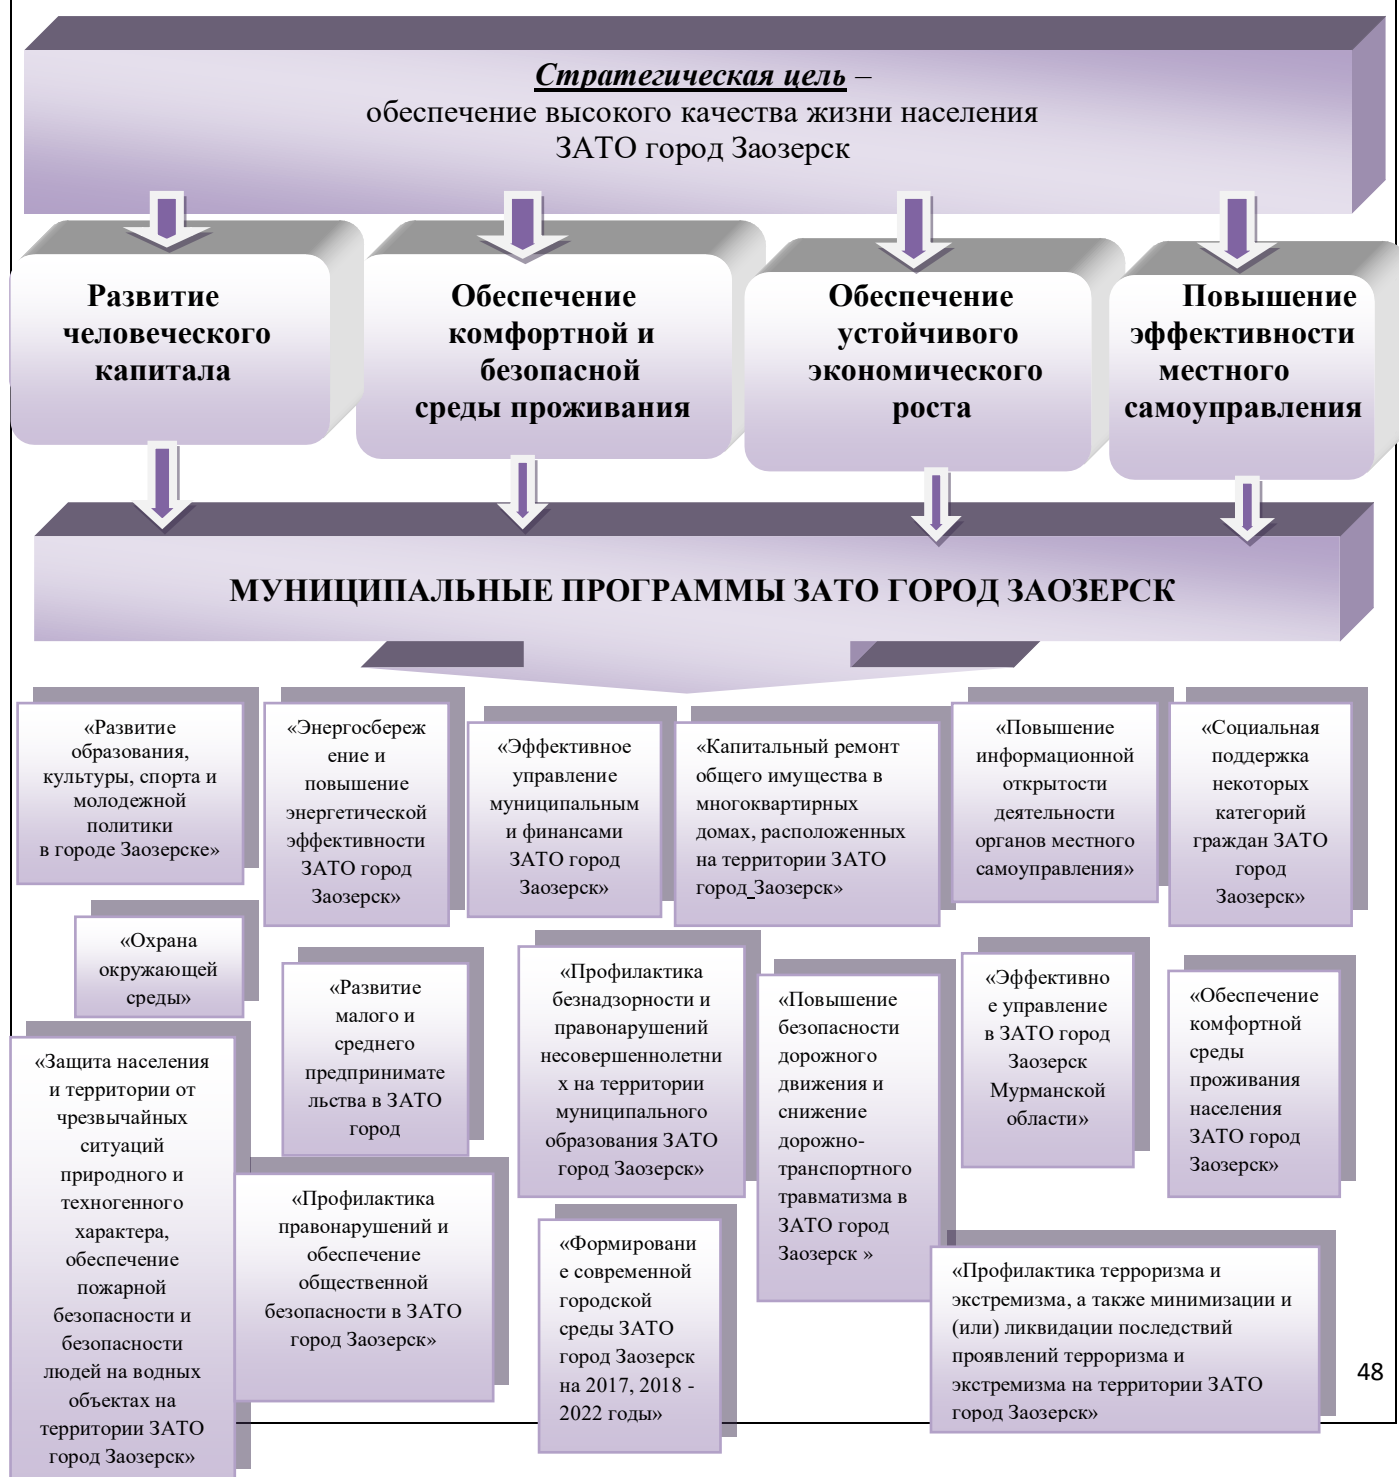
***Стратегическая цель*** – обеспечение высокого качества жизни населения ЗАТО город Заозерск

**Развитие человеческого капитала**

**Обеспечение комфортной и безопасной среды проживания**

**Обеспечение устойчивого экономического роста**

**Повышение эффективности местного самоуправления**

**МУНИЦИПАЛЬНЫЕ ПРОГРАММЫ ЗАТО ГОРОД ЗАОЗЕРСК**

«Развитие образования, культуры, спорта и молодежной политики в городе Заозерске»

«Энергосбережение и повышение энергетической эффективности ЗАТО город Заозерск»

«Эффективное управление муниципальным и финансами ЗАТО город Заозерск»

«Капитальный ремонт общего имущества в многоквартирных домах, расположенных на территории ЗАТО город Заозерск»

«Повышение информационной открытости деятельности органов местного самоуправления»

«Социальная поддержка некоторых категорий граждан ЗАТО город Заозерск»

«Охрана окружающей среды»

«Развитие малого и среднего предпринимательства в ЗАТО город

«Профилактика безнадзорности и правонарушений несовершеннолетних на территории муниципального образования ЗАТО город Заозерск»

«Повышение безопасности дорожного движения и снижение дорожно-транспортного травматизма в ЗАТО город Заозерск »

«Эффективное управление в ЗАТО город Заозерск Мурманской области»

«Обеспечение комфортной среды проживания населения ЗАТО город Заозерск»

«Защита населения и территории от чрезвычайных ситуаций природного и техногенного характера, обеспечение пожарной безопасности и безопасности людей на водных объектах на территории ЗАТО город Заозерск»

«Профилактика правонарушений и обеспечение общественной безопасности в ЗАТО город Заозерск»

«Формирование современной городской среды ЗАТО город Заозерск на 2017, 2018 - 2022 годы»

«Профилактика терроризма и экстремизма, а также минимизации и (или) ликвидации последствий проявлений терроризма и экстремизма на территории ЗАТО город Заозерск»

48